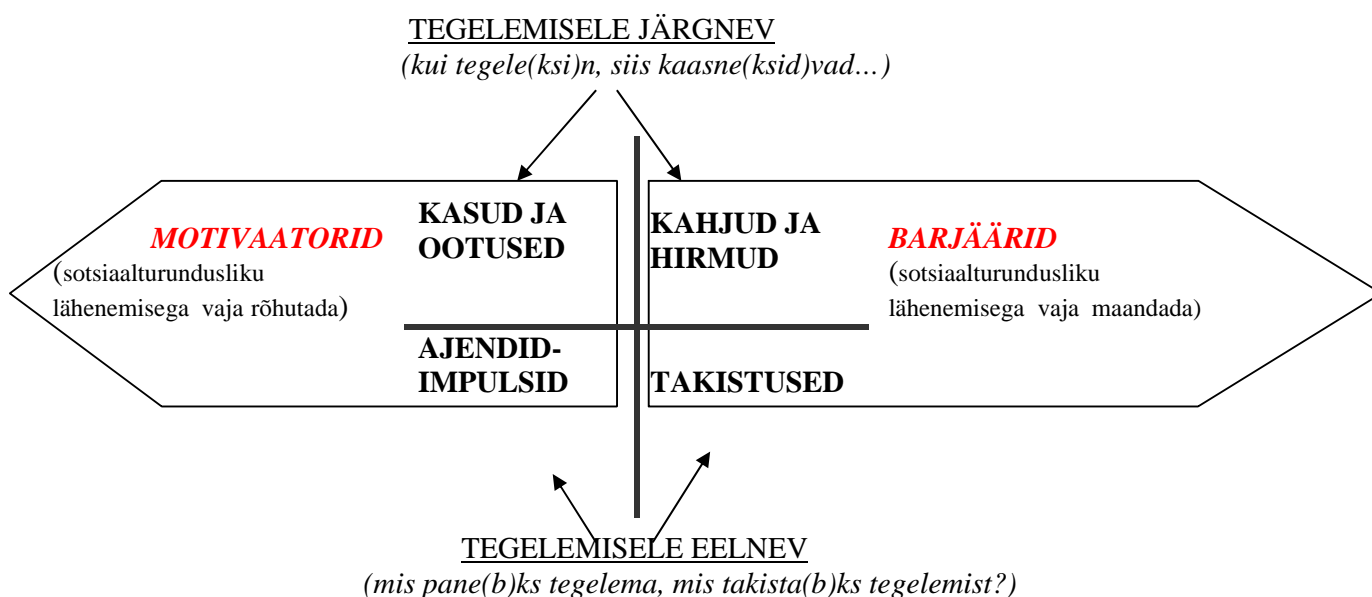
TEGELEMISELE JÄRGNEV
(kui tegele(ksi)n, siis kaasne(ksid)vad…)

MOTIVAATORID
(sotsiaalturundusliku lähenemisega vaja rõhutada)

KASUD JA OOTUSED

KAHJUD JA HIRMUD

BARJÄÄRID
(sotsiaalturundusliku lähenemisega vaja maandada)

AJENDID-IMPULSID

TAKISTUSED

TEGELEMISELE EELNEV
(mis pane(b)ks tegelema, mis takista(b)ks tegelemist?)